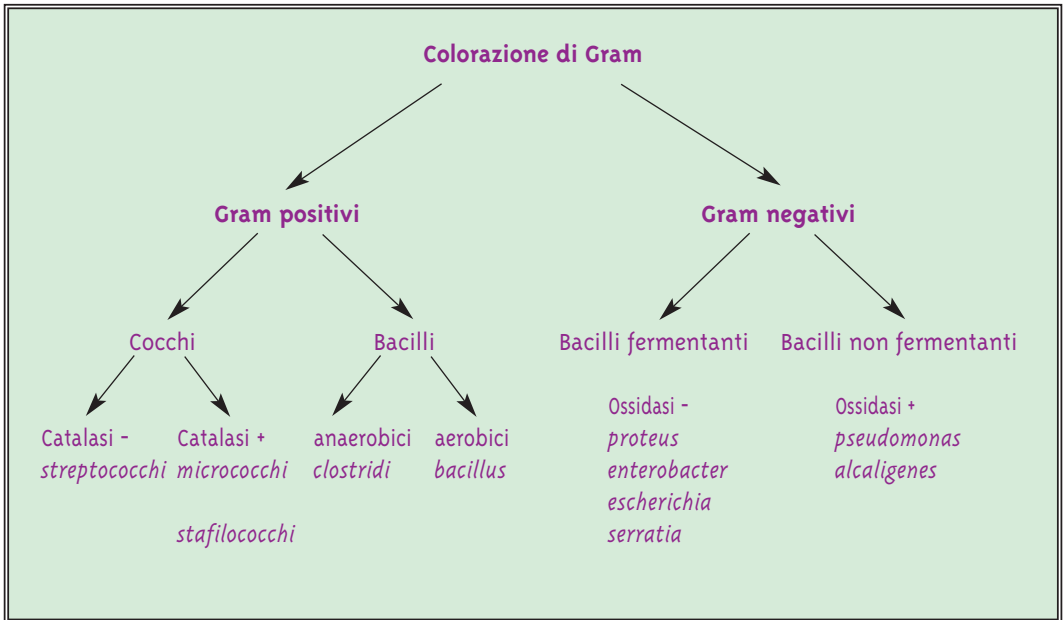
Colorazione di Gram

Gram positivi

Gram negativi

Cocchi

Bacilli

Bacilli fermentanti

Bacilli non fermentanti

Catalasi -
streptococchi

Catalasi +
micrococchi

stafilococchi

anaerobici
clostridi

aerobici
bacillus

Ossidasi -
proteus
enterobacter
escherichia
serratia

Ossidasi +
pseudomonas
alcaligenes